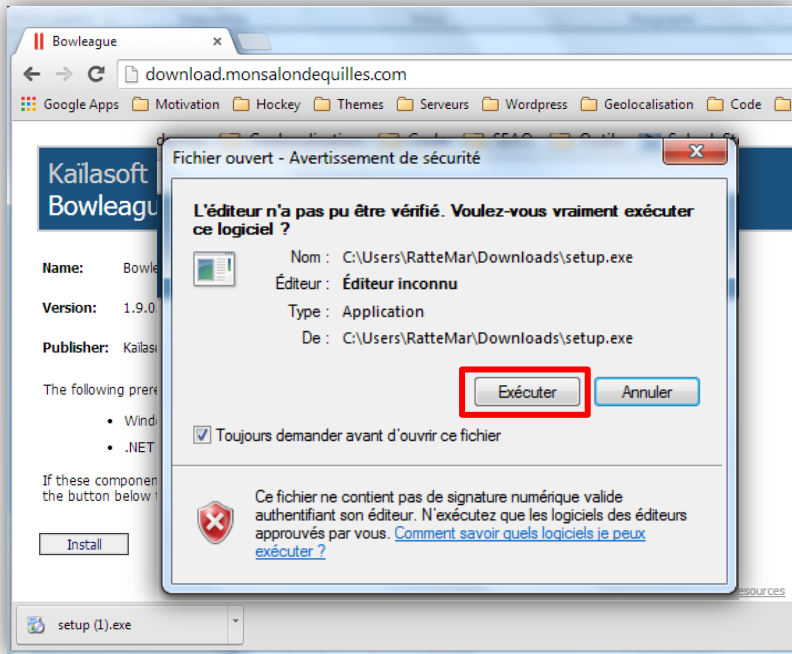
Bowleague

download.monsalondequilles.com

Google Apps  Motivation  Hockey  Themes  Serveurs  Wordpress  Geolocalisation  Code

Kaïlasoft
Bowleagu

Name: Bowle

Version: 1.9.0.

Publisher: Kaïlas

The following prere

• Windo

• .NET

If these componen
the button below t

Install

Fichier ouvert - Avertissement de sécurité

L'éditeur n'a pas pu être vérifié. Voulez-vous vraiment exécuter ce logiciel ?

Nom : C:\Users\RatteMar\Downloads\setup.exe

Éditeur : Éditeur inconnu

Type : Application

De : C:\Users\RatteMar\Downloads\setup.exe

Exécuter

Annuler

Toujours demander avant d'ouvrir ce fichier

Ce fichier ne contient pas de signature numérique valide authentifiant son éditeur. N'exécutez que les logiciels des éditeurs approuvés par vous. Comment savoir quels logiciels je peux exécuter ?

esources

setup (1).exe